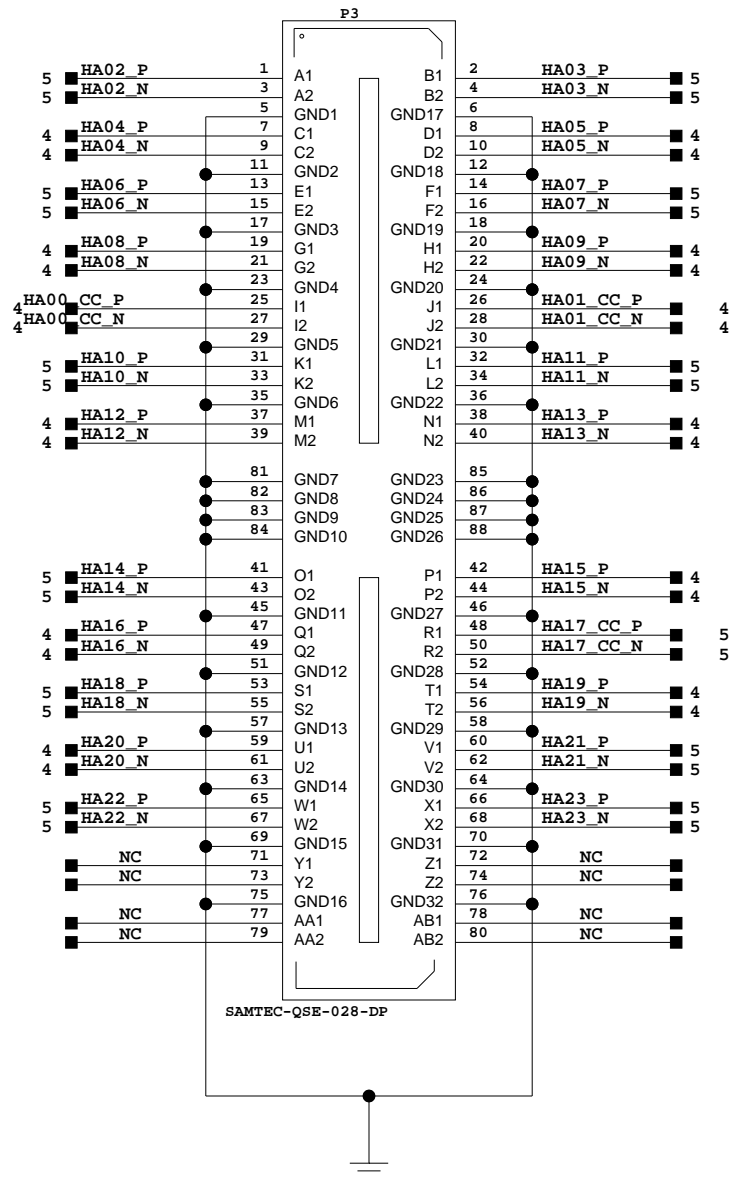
P3

5 HA02_P 1 A1
5 HA02_N 3 A2
5 GND1
4 HA04_P 7 C1
4 HA04_N 9 C2
11 GND2
5 HA06_P 13 E1
5 HA06_N 15 E2
17 GND3
4 HA08_P 19 G1
4 HA08_N 21 G2
23 GND4
4 HA00_CC_P 25 I1
4 HA00_CC_N 27 I2
29 GND5
5 HA10_P 31 K1
5 HA10_N 33 K2
35 GND6
4 HA12_P 37 M1
4 HA12_N 39 M2

B1 2 HA03_P 5
B2 4 HA03_N 5
GND17 6
D1 8 HA05_P 4
D2 10 HA05_N 4
GND18 12
F1 14 HA07_P 5
F2 16 HA07_N 5
GND19 18
H1 20 HA09_P 4
H2 22 HA09_N 4
GND20 24
J1 26 HA01_CC_P 4
J2 28 HA01_CC_N 4
GND21 30
L1 32 HA11_P 5
L2 34 HA11_N 5
GND22 36
N1 38 HA13_P 4
N2 40 HA13_N 4

81 GND7
82 GND8
83 GND9
84 GND10
GND23 85
GND24 86
GND25 87
GND26 88

5 HA14_P 41 O1
5 HA14_N 43 O2
45 GND11
4 HA16_P 47 Q1
4 HA16_N 49 Q2
51 GND12
5 HA18_P 53 S1
5 HA18_N 55 S2
57 GND13
4 HA20_P 59 U1
4 HA20_N 61 U2
63 GND14
5 HA22_P 65 W1
5 HA22_N 67 W2
69 GND15
NC 71 Y1
NC 73 Y2
75 GND16
NC 77 AA1
NC 79 AA2

P1 42 HA15_P 4
P2 44 HA15_N 4
GND27 46
R1 48 HA17_CC_P 5
R2 50 HA17_CC_N 5
GND28 52
T1 54 HA19_P 4
T2 56 HA19_N 4
GND29 58
V1 60 HA21_P 5
V2 62 HA21_N 5
GND30 64
X1 66 HA23_P 5
X2 68 HA23_N 5
GND31 70
Z1 72 NC
Z2 74 NC
GND32 76
AB1 78 NC
AB2 80 NC

SAMTEC-QSE-028-DP